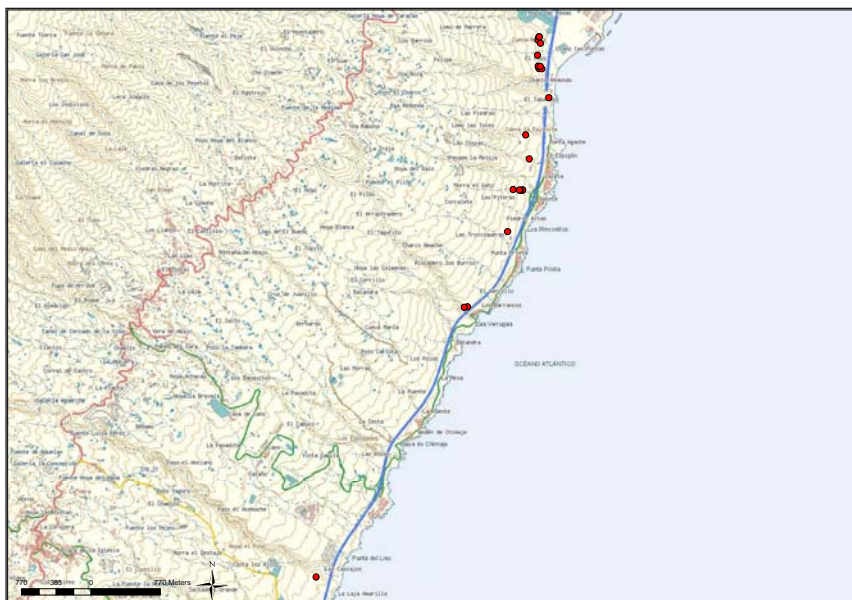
Galería Hoya de Parrales
Fuente Tierra
Galería San José
Lomo de Marrero
El Rosario
El Descansadero
Los Barrios
El Puertito
Lomo de Pino
Cueva de los Pajeritos
Lomo Jurado
Las Eras
El Tablero
Tablero
Hoya del Pozo
El Ramonal
Cerrillos
Los Dolores
El Charco
Año Amanda
El Sauzal
Las Piñeras
Hoya Redonda
Los Toros
Canal de Sosa
Las Tunas
Punta Agache
Pozo Hoya del Blanco
El Espigón
Montaña Negra
Barranco del Agua
Hoya del Galo
La Dehesita
Pozo el Pilón
Montaña del Garbo
Las Rolgas
El Pino
El Arrastradero
Hoya Blanca
El Tapetito
Los Rincones
Charco Hondo
Las Caletillas
Los Llanos
Hoya los Colmenas
El Cercado
La Zarza
Punta Prieta
Mejorada
Las Barreras
El Cabrito
Las Veruegas
Cueva Marta
Bajada
OCÉANO ATLÁNTICO
Los Rivas
Las Morras
Mesa
La Puente
El Carnero
La Tosca
Playa de Chimaje
Fuente de Angelan
Galería la Canoa
El Contador
Vista Bella
Lomo Alto
Pozo el Ancianos
Los Cavernos
Punta del Lino
La Laja Amarilla
770 385 0 770 Meters
N